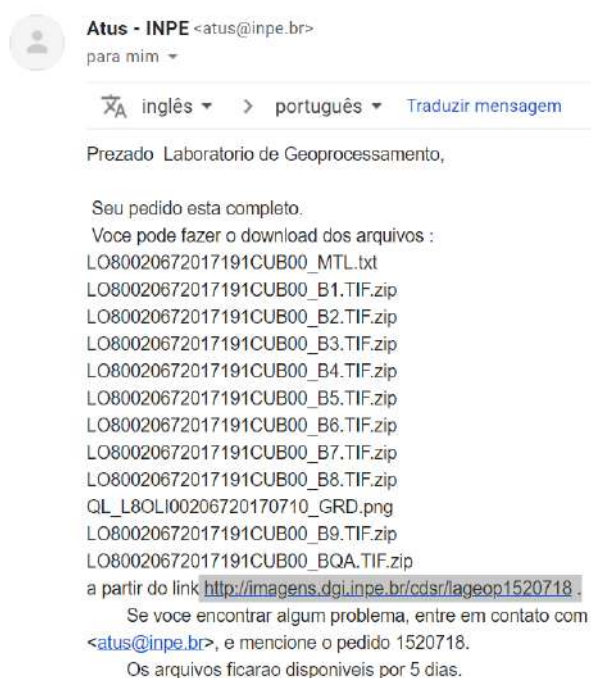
Atus - INPE <atus@inpe.br>
para mim ▾

inglês ▾ > português ▾ Traduzir mensagem

Prezado Laboratorio de Geoprocessamento,

Seu pedido esta completo.
Voce pode fazer o download dos arquivos :
LO80020672017191CUB00_MTL.txt
LO80020672017191CUB00_B1.TIF.zip
LO80020672017191CUB00_B2.TIF.zip
LO80020672017191CUB00_B3.TIF.zip
LO80020672017191CUB00_B4.TIF.zip
LO80020672017191CUB00_B5.TIF.zip
LO80020672017191CUB00_B6.TIF.zip
LO80020672017191CUB00_B7.TIF.zip
LO80020672017191CUB00_B8.TIF.zip
QL_L8OLI00206720170710_GRD.png
LO80020672017191CUB00_B9.TIF.zip
LO80020672017191CUB00_BQA.TIF.zip
a partir do link http://imagens.dgi.inpe.br/cdsr/lageop1520718 .
Se voce encontrar algum problema, entre em contato com <atus@inpe.br>, e mencione o pedido 1520718.
Os arquivos ficarao disponiveis por 5 dias.